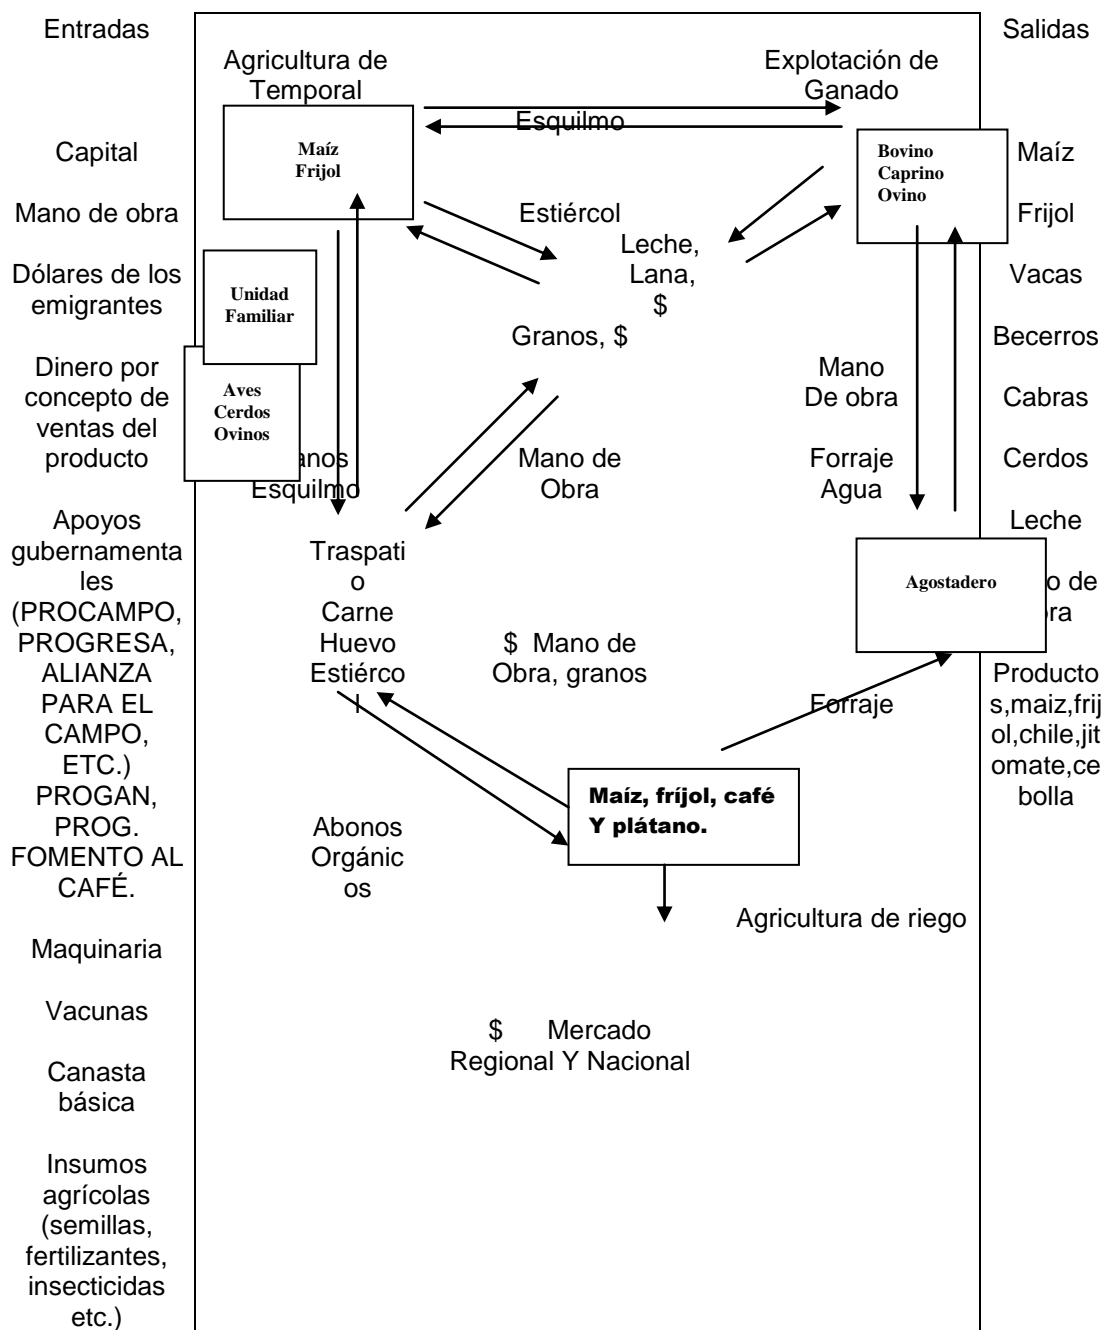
Entradas

Capital

Mano de obra

Dólares de los emigrantes

Dinero por concepto de ventas del producto

Apoyos gubernamentales (PROCAMPO, PROGRESA, ALIANZA PARA EL CAMPO, ETC.) PROGAN, PROG. FOMENTO AL CAFÉ.

Maquinaria

Vacunas

Canasta básica

Insumos agrícolas (semillas, fertilizantes, insecticidas etc.)

Agricultura de Temporal

Maíz
Frijol

Explotación de Ganado

Esquilmo

Bovino
Caprino
Ovino

Estiércol

Leche, Lana, $

Granos, $

Unidad Familiar

Aves
Cerdos
Ovinos

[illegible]anos
Esquilmo

Mano de Obra

Mano De obra

Forraje Agua

Traspatio
Carne
Huevo
Estiércol

$ Mano de Obra, granos

Agostadero

Forraje

Maíz, fríjol, café Y plátano.

Abonos Orgánicos

Agricultura de riego

$ Mercado Regional Y Nacional

Salidas

Maíz

Frijol

Vacas

Becerros

Cabras

Cerdos

Leche

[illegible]o de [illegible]ra

Productos,maiz,frijol,chile,jitomate,cebolla